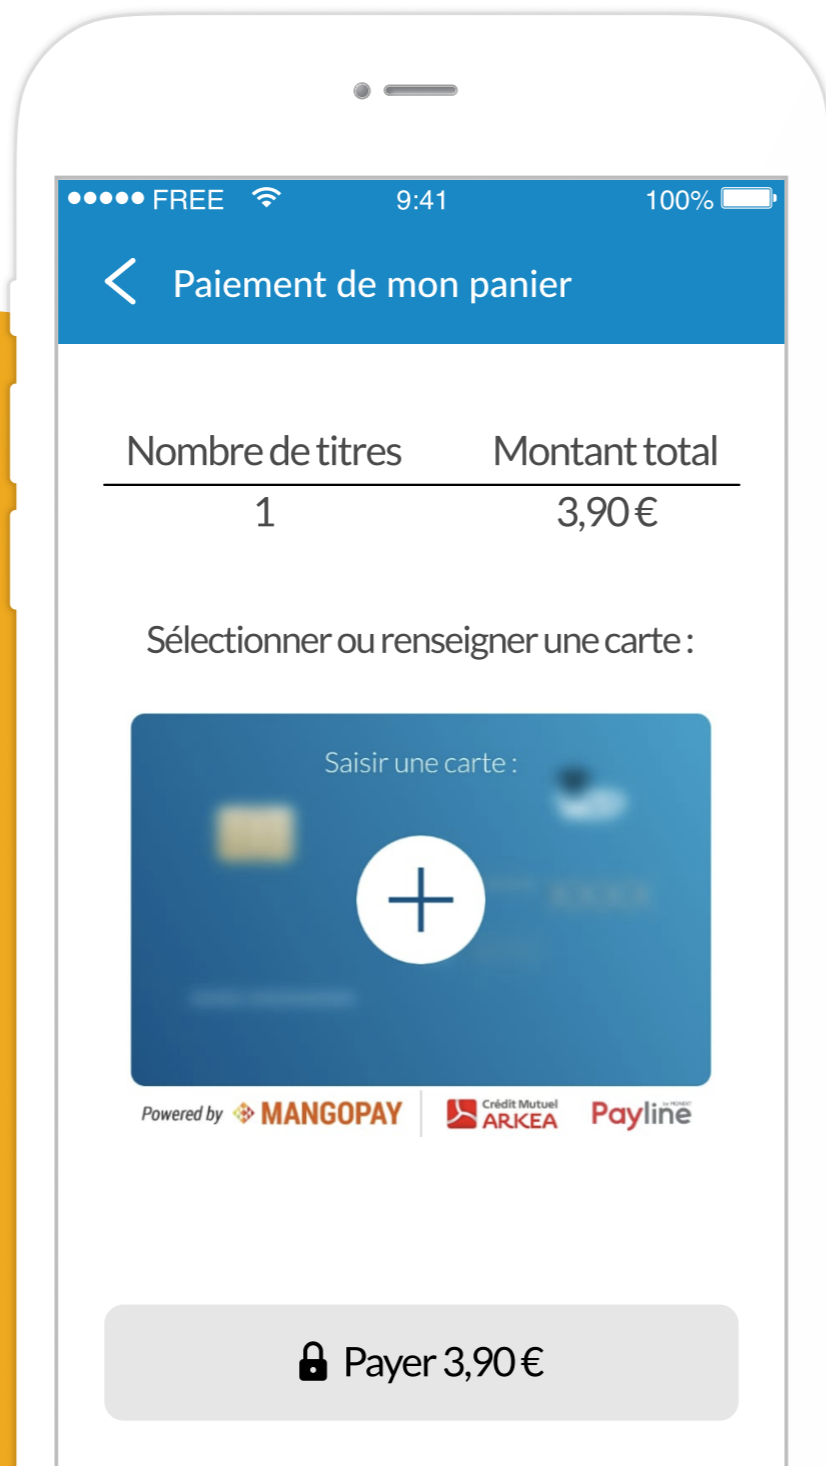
●●●●● FREE 9:41 100%

Paiement de mon panier

| Nombre de titres | Montant total |
|---|---|
| 1 | 3,90 € |

Sélectionner ou renseigner une carte :

Saisir une carte :

+

Powered by MANGOPAY

Crédit Mutuel ARKEA

Payline

Payer 3,90 €